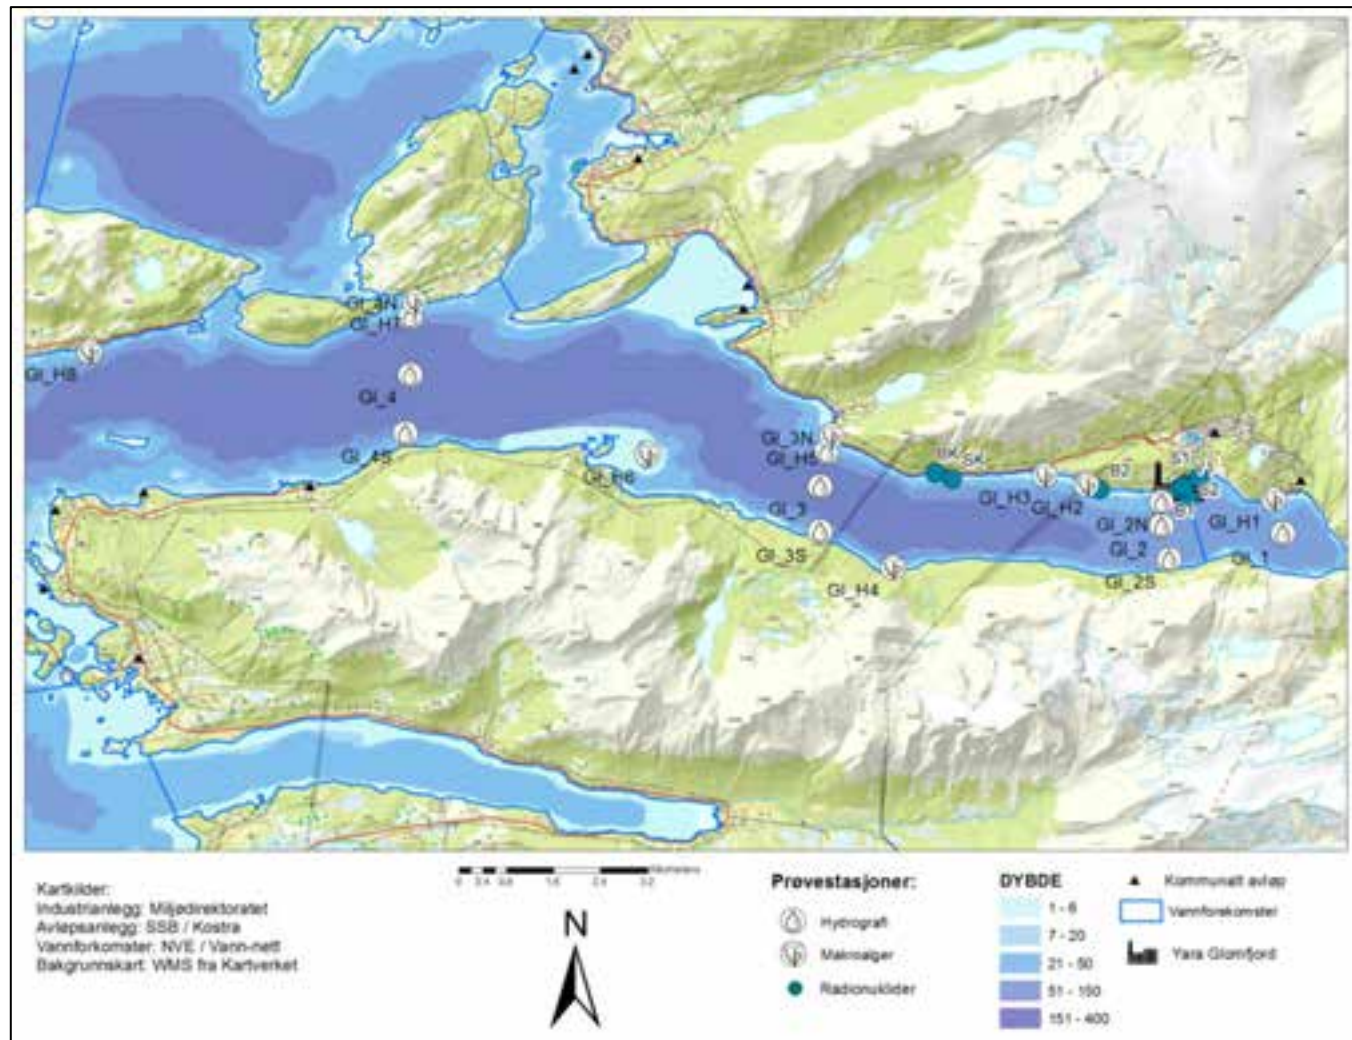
Gl_4N
Gl_H7
Gl_H8
Gl_4
Gl_4S
Gl_H6
Gl_3N
Gl_H5
Gl_3
Gl_3S
Gl_H4
RK
SK
B2
S1
S2
B1
Gl_H3
Gl_H2
Gl_2N
Gl_2
Gl_2S
Gl_H1
Gl_1

Kartkilder:
Industrianlegg: Miljødirektoratet
Avløpsanlegg: SSB / Kostra
Vannforekomster: NVE / Vann-nett
Bakgrunnskart: WMS fra Kartverket

0 0,4 0,8 1,6 2,4 3,2 Kilometers

N

Prøvestasjoner:
Hydrografi
Makroalger
Radionuklider

DYBDE
1 - 6
7 - 20
21 - 50
51 - 150
151 - 400

Kommunalt avløp
Vannforekomster
Yara Glomfjord